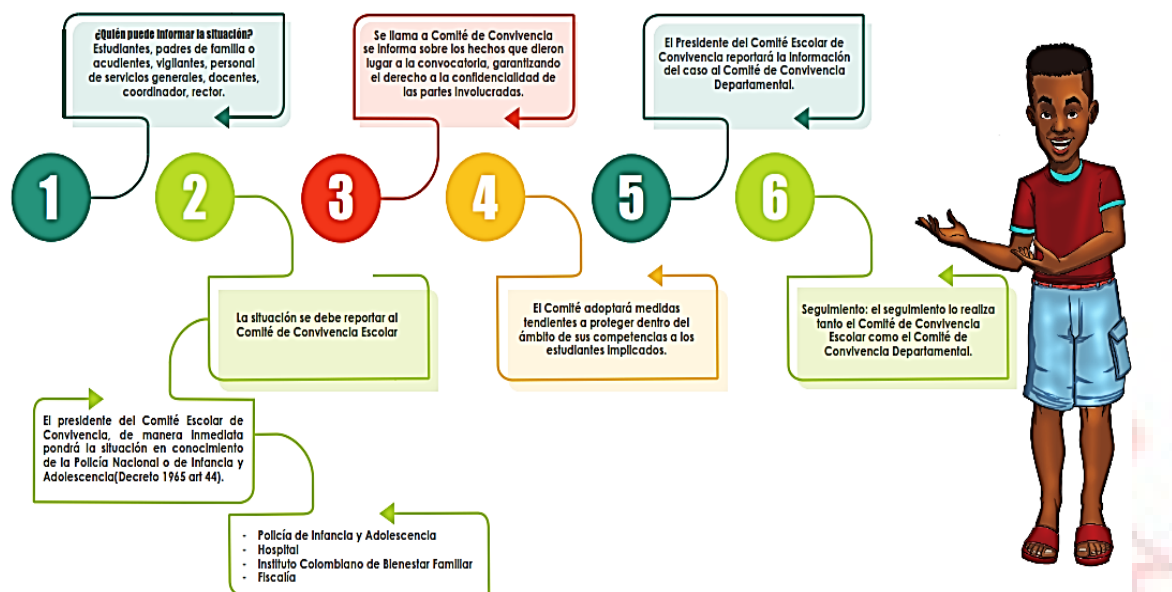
¿Quién puede informar la situación? Estudiantes, padres de familia o acudientes, vigilantes, personal de servicios generales, docentes, coordinador, rector.

Se llama a Comité de Convivencia se informa sobre los hechos que dieron lugar a la convocatoria, garantizando el derecho a la confidencialidad de las partes involucradas.

El Presidente del Comité Escolar de Convivencia reportará la información del caso al Comité de Convivencia Departamental.

1

2

3

4

5

6

La situación se debe reportar al Comité de Convivencia Escolar

El Comité adoptará medidas tendientes a proteger dentro del ámbito de sus competencias a los estudiantes implicados.

Seguimiento: el seguimiento lo realiza tanto el Comité de Convivencia Escolar como el Comité de Convivencia Departamental.

El presidente del Comité Escolar de Convivencia, de manera inmediata pondrá la situación en conocimiento de la Policía Nacional o de Infancia y Adolescencia(Decreto 1965 art 44).

- Policía de Infancia y Adolescencia
- Hospital
- Instituto Colombiano de Bienestar Familiar
- Fiscalía